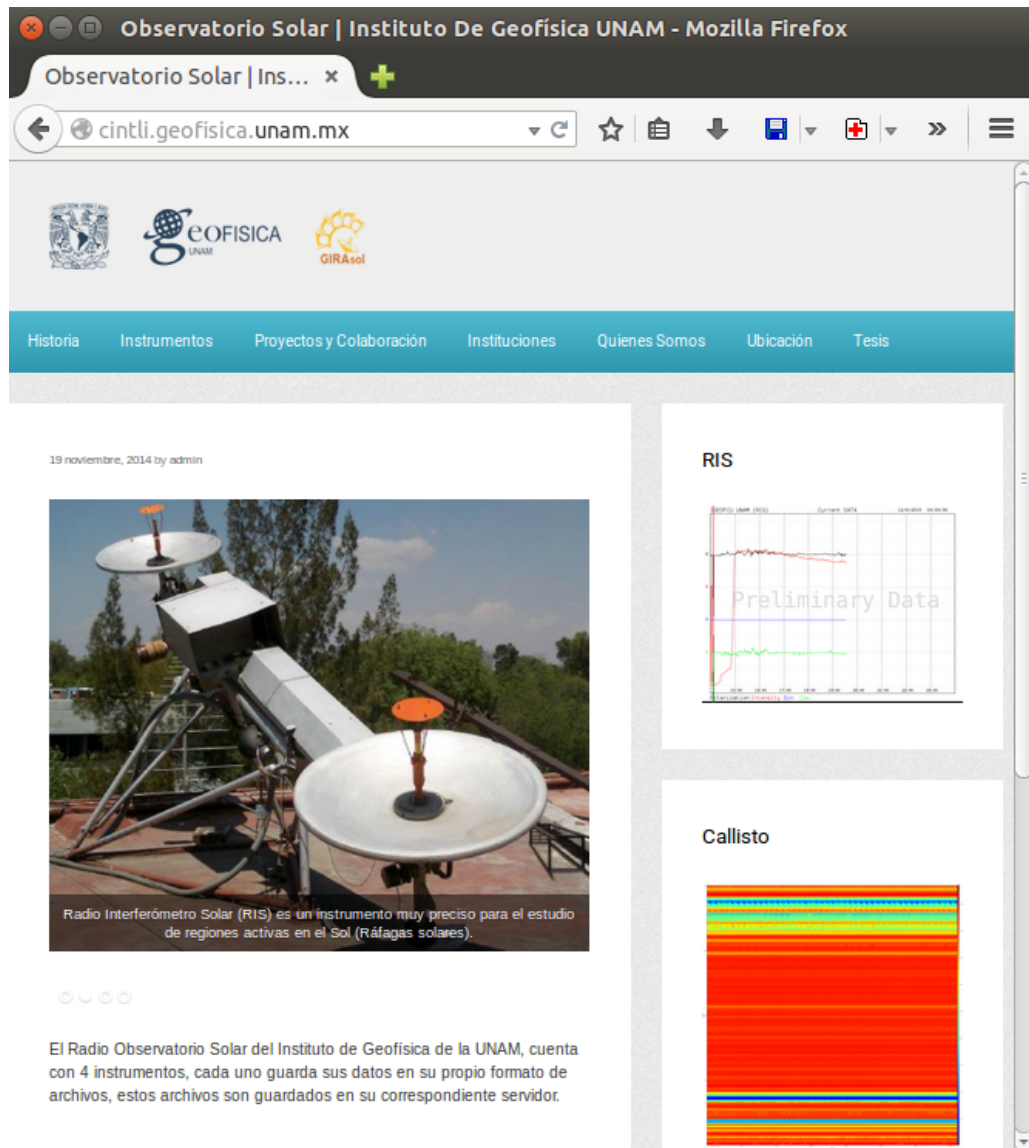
Observatorio Solar | Instituto De Geofísica UNAM - Mozilla Firefox

Observatorio Solar | Ins... ×

cintli.geofisica.unam.mx

GEOFISICA UNAM

GIRAsol

Historia Instrumentos Proyectos y Colaboración Instituciones Quienes Somos Ubicación Tesis

19 noviembre, 2014 by admin

Radio Interferómetro Solar (RIS) es un instrumento muy preciso para el estudio de regiones activas en el Sol (Ráfagas solares).

El Radio Observatorio Solar del Instituto de Geofísica de la UNAM, cuenta con 4 instrumentos, cada uno guarda sus datos en su propio formato de archivos, estos archivos son guardados en su correspondiente servidor.

RIS

Preliminary Data

Callisto